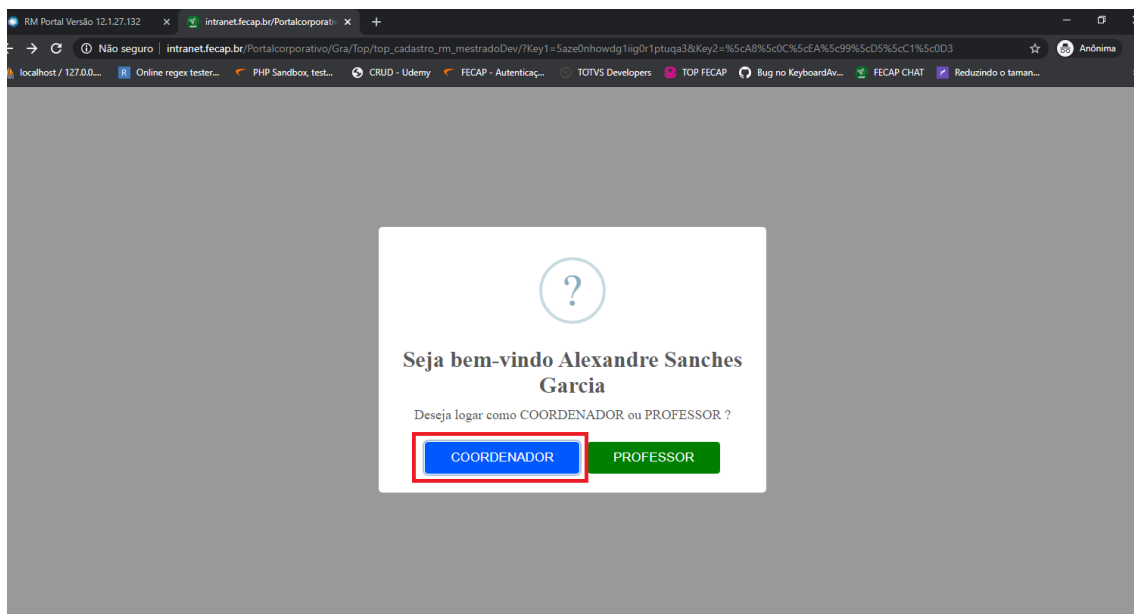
RM Portal Versão 12.1.27.132 ×
intranet.fecap.br/Portalcorporativ ×
+

Não seguro | intranet.fecap.br/Portalcorporativo/Gra/Top/top_cadastro_rm_mestradoDev/?Key1=5aze0nhowdg1iig0r1ptuqa3&Key2=%5cA8%5c0C%5cEA%5c99%5cD5%5cC1%5c0D3

Anônima

localhost / 127.0.0....
Online regex tester...
PHP Sandbox, test...
CRUD - Udemy
FECAP - Autenticaç...
TOTVS Developers
TOP FECAP
Bug no KeyboardAv...
FECAP CHAT
Reduzindo o taman...

?

Seja bem-vindo Alexandre Sanches Garcia

Deseja logar como COORDENADOR ou PROFESSOR ?

COORDENADOR
PROFESSOR